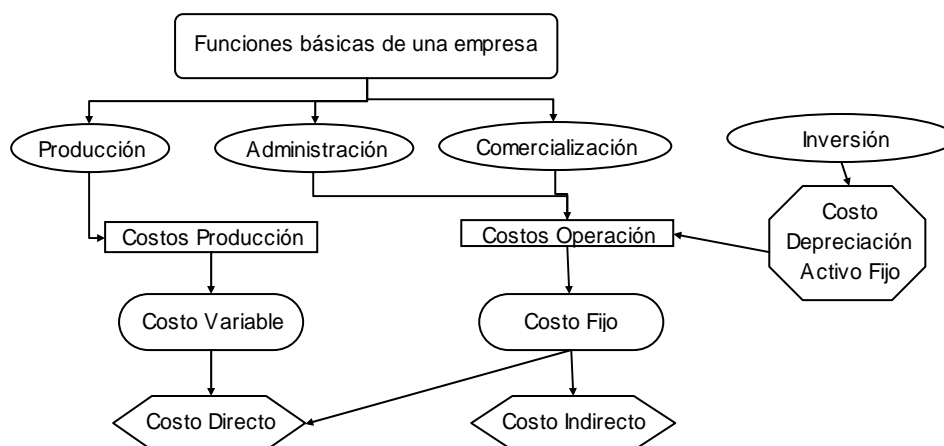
Funciones básicas de una empresa

Producción

Administración

Comercialización

Inversión

Costos Producción

Costos Operación

Costo Depreciación Activo Fijo

Costo Variable

Costo Fijo

Costo Directo

Costo Indirecto